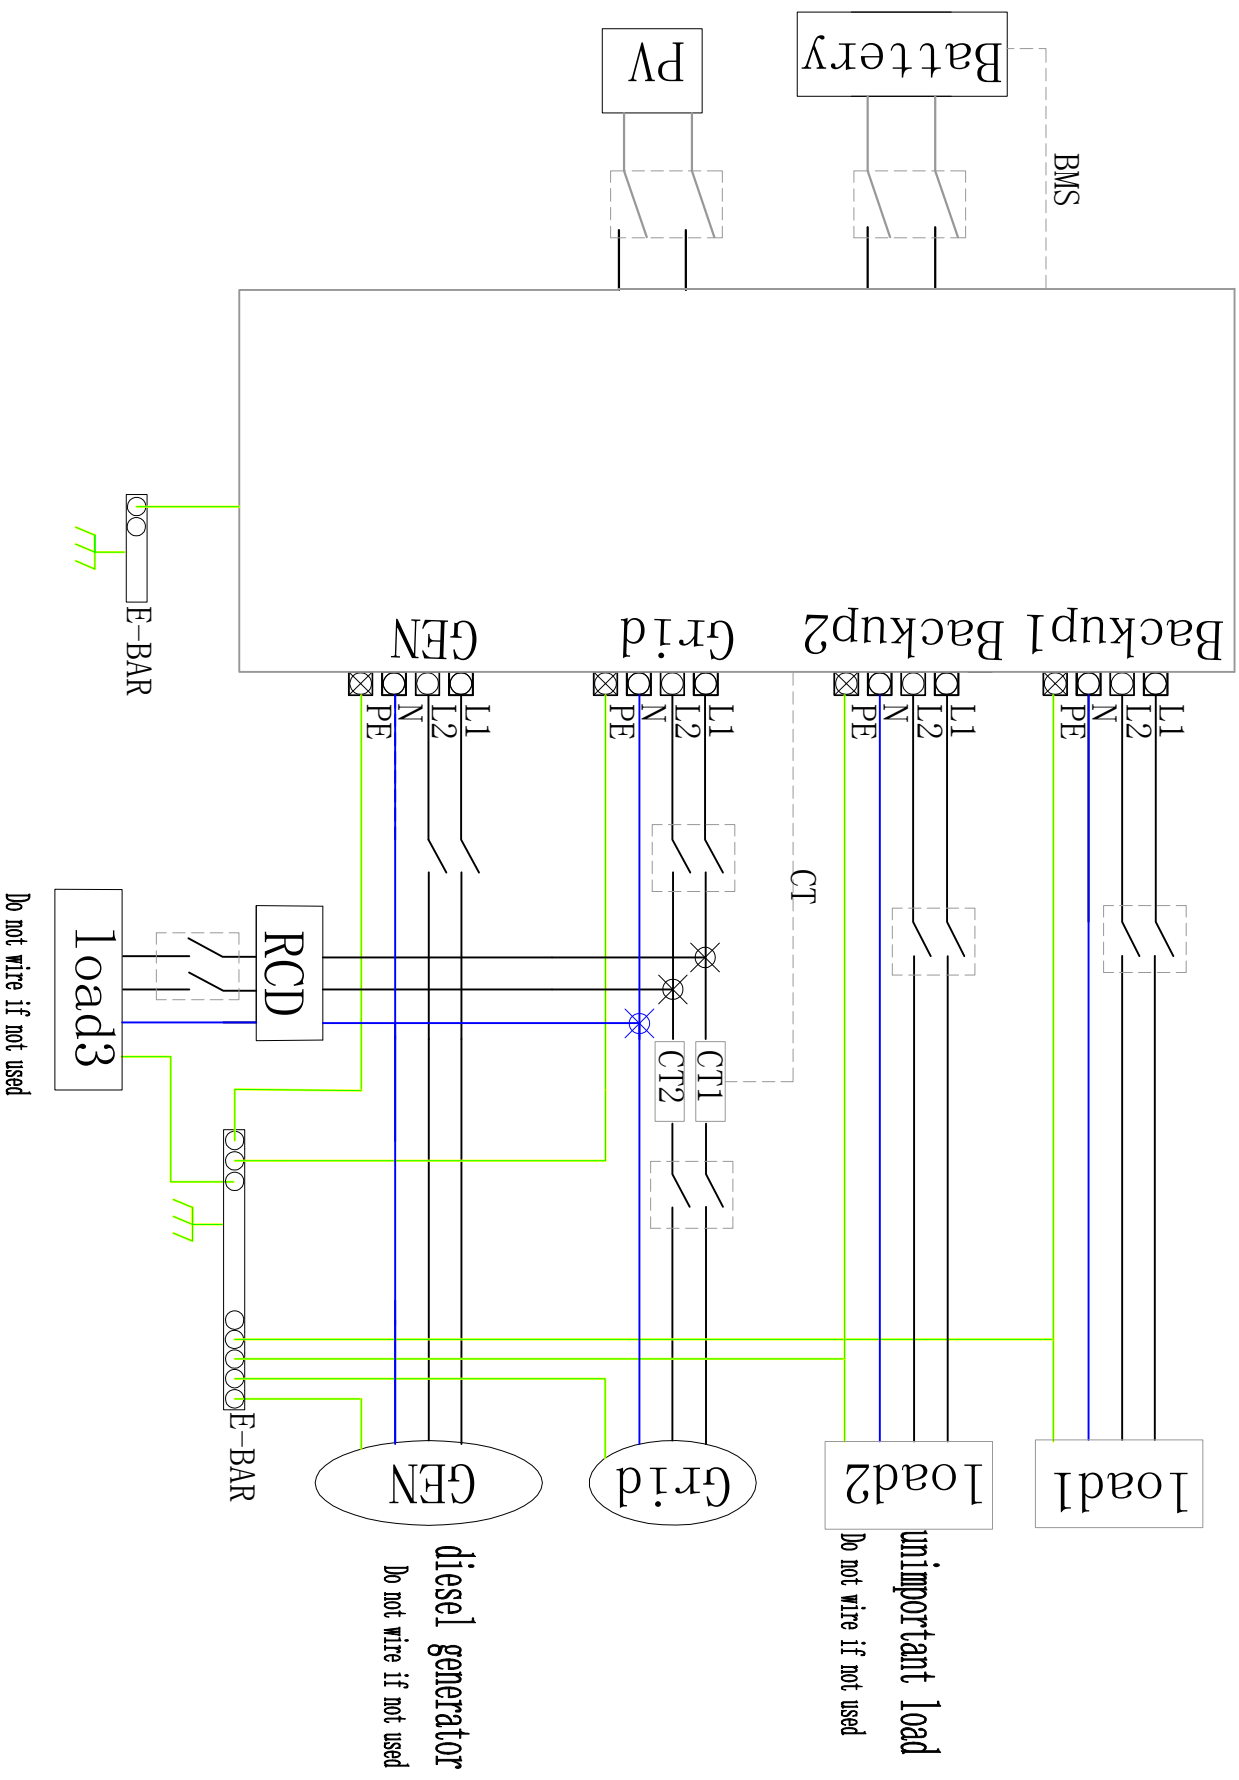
Battery

PV

BMS

Backup1 Backup2 Grid GEN

E-BAR

L1 L2 N PE

L1 L2 N PE

L1 L2 N PE

L1 L2 N PE

CT

CT1

CT2

RCD

load3

Do not wire if not used

E-BAR

GEN

diesel generator

Do not wire if not used

Grid

load2

unimportant load

Do not wire if not used

load1